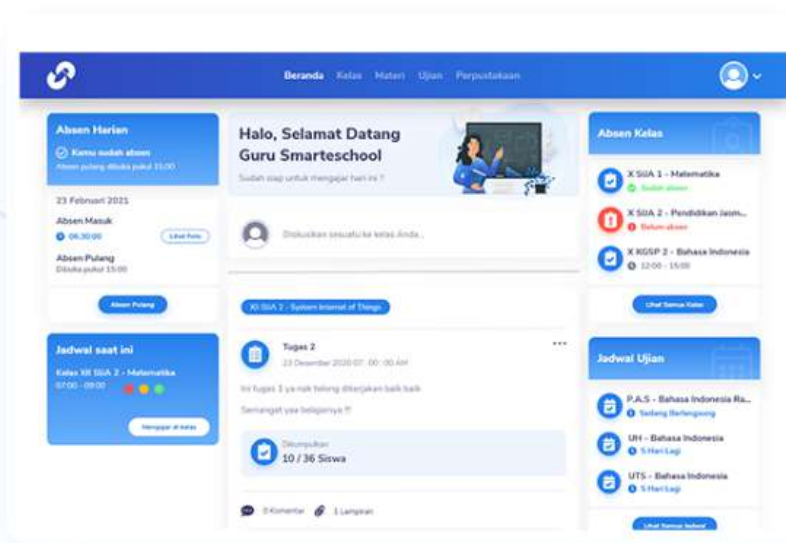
Beranda Kelas Materi Ujian Perpustakaan

Absen Harian

Kamu sudah absen

Absen pulang dibuka pukul 15.00

23 Februari 2021

Absen Masuk

06.30.00

Lihat Foto

Absen Pulang

Dibuka pukul 15.00

Absen Pulang

Jadwal saat ini

Kelas XII SIIA 2 - Matematika

07.00 - 09.00

Mengajar di kelas

Halo, Selamat Datang Guru Smarteschool

Sudah siap untuk mengajar hari ini ?

Diskusikan sesuatu ke kelas Anda...

XII SIIA 2 - System Internet of Things

Tugas 2

23 Desember 2020 07 : 00 : 00 AM

Ini tugas 3 ya nak tolong dikerjakan baik baik

Semangat yaa belajarnya !!

Dikumpulkan

10 / 36 Siswa

0 Komentar

1 Lampiran

Absen Kelas

X SIIA 1 - Matematika

Sudah absen

X SIIA 2 - Pendidikan Jasm...

Belum absen

X KGSP 2 - Bahasa Indonesia

12.00 - 15.00

Lihat Semua Kelas

Jadwal Ujian

P.A.S - Bahasa Indonesia Ra...

Sedang Berlangsung

UH - Bahasa Indonesia

5 Hari Lagi

UTS - Bahasa Indonesia

5 Hari Lagi

Lihat Semua Jadwal